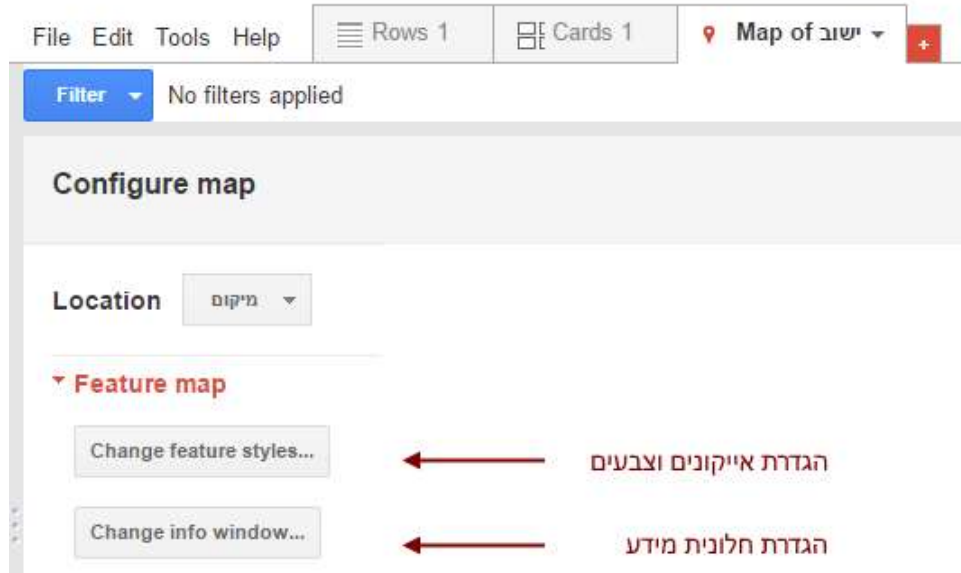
File Edit Tools Help

Rows 1

Cards 1

Map of ישוב

+

Filter

No filters applied

Configure map

Location

מיקום

Feature map

Change feature styles...

הגדרת אייקונים וצבעים

Change info window...

הגדרת חלונית מידע